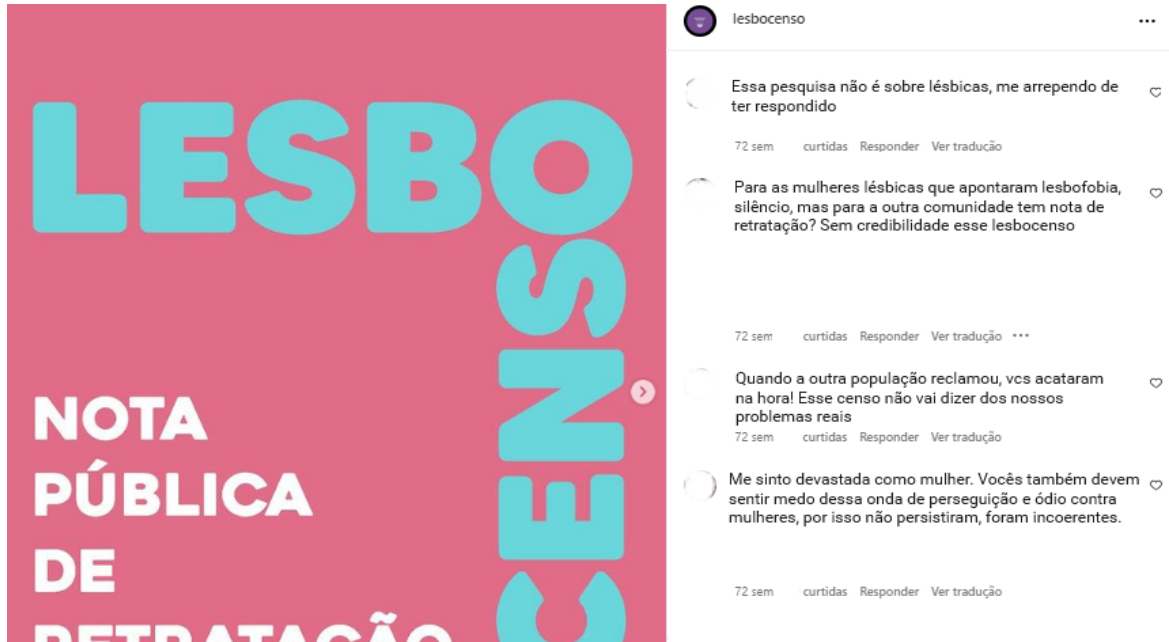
LESBO
CENSO

NOTA
PÚBLICA
DE
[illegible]

lesbocenso ...

Essa pesquisa não é sobre lésbicas, me arrependo de ter respondido

72 sem curtidas Responder Ver tradução

Para as mulheres lésbicas que apontaram lesbofobia, silêncio, mas para a outra comunidade tem nota de retratação? Sem credibilidade esse lesbocenso

72 sem curtidas Responder Ver tradução ···

Quando a outra população reclamou, vcs acataram na hora! Esse censo não vai dizer dos nossos problemas reais

72 sem curtidas Responder Ver tradução

Me sinto devastada como mulher. Vocês também devem sentir medo dessa onda de perseguição e ódio contra mulheres, por isso não persistiram, foram incoerentes.

72 sem curtidas Responder Ver tradução